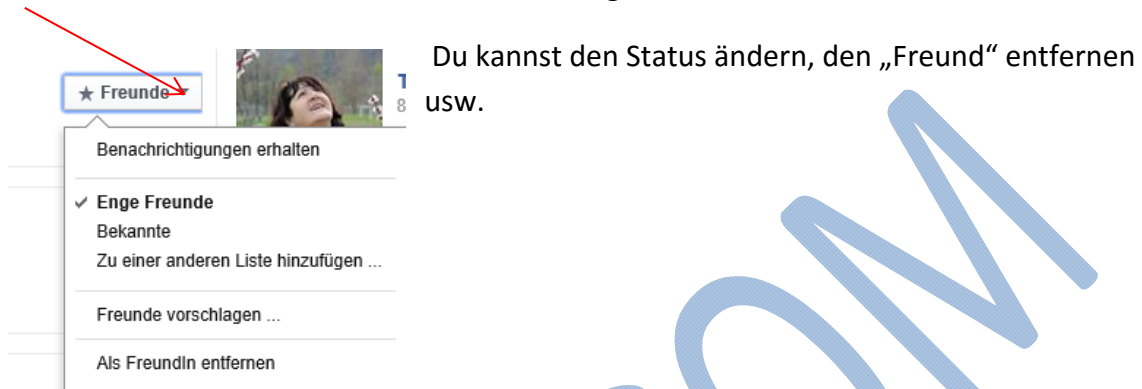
★ Freunde ▾

Benachrichtigungen erhalten

✓ Enge Freunde
Bekannte
Zu einer anderen Liste hinzufügen ...

Freunde vorschlagen ...

Als FreundIn entfernen

Du kannst den Status ändern, den „Freund“ entfernen usw.